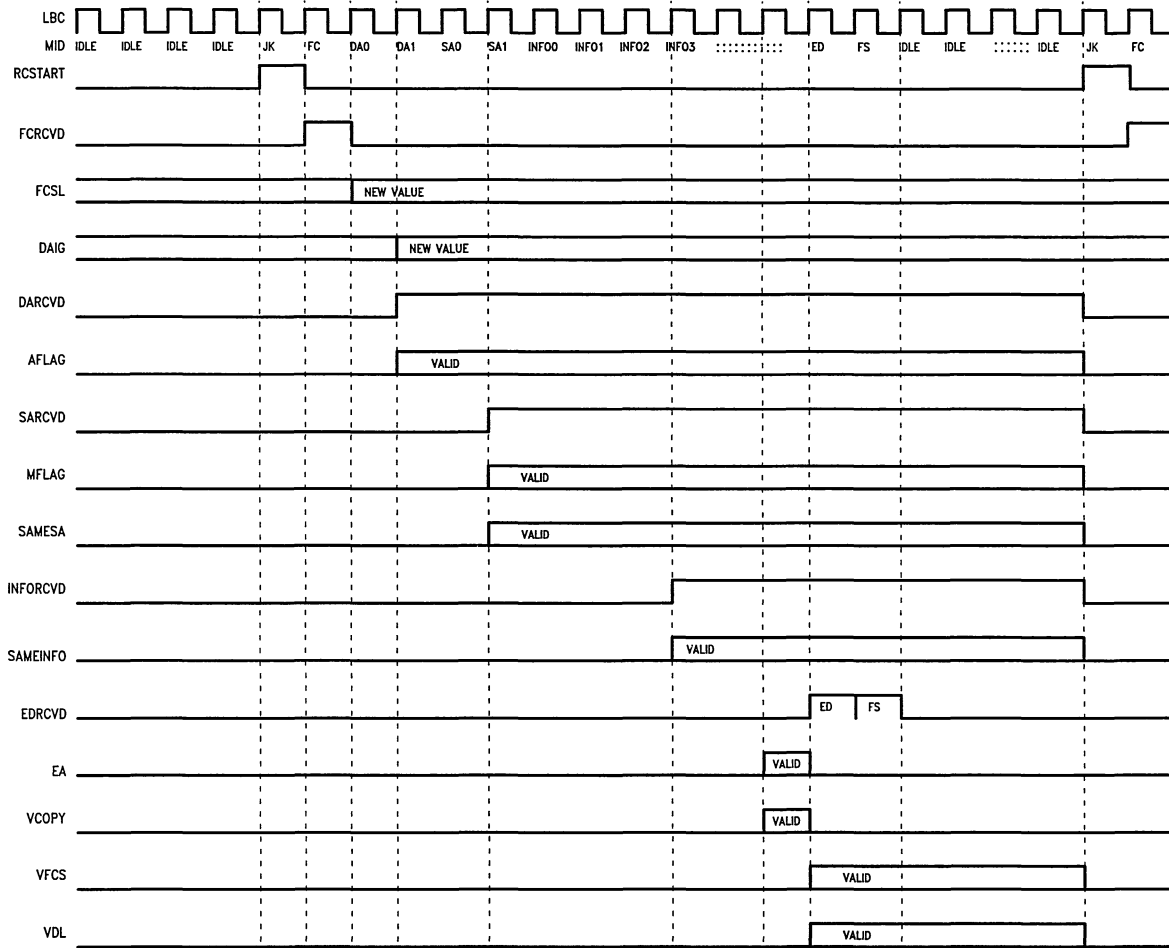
LBC
MID IDLE IDLE IDLE IDLE JK FC DA0 DA1 SA0 SA1 INFO0 INFO1 INFO2 INFO3 :::::::::: ED FS IDLE IDLE :::::: IDLE JK FC
RCSTART
FCRCVD
FCSL NEW VALUE
DAIG NEW VALUE
DARCVD
AFLAG VALID
SARCVD
MFLAG VALID
SAMESA VALID
INFORCVD
SAMEINFO VALID
EDRCVD ED FS
EA VALID
VCOPY VALID
VFCS VALID
VDL VALID